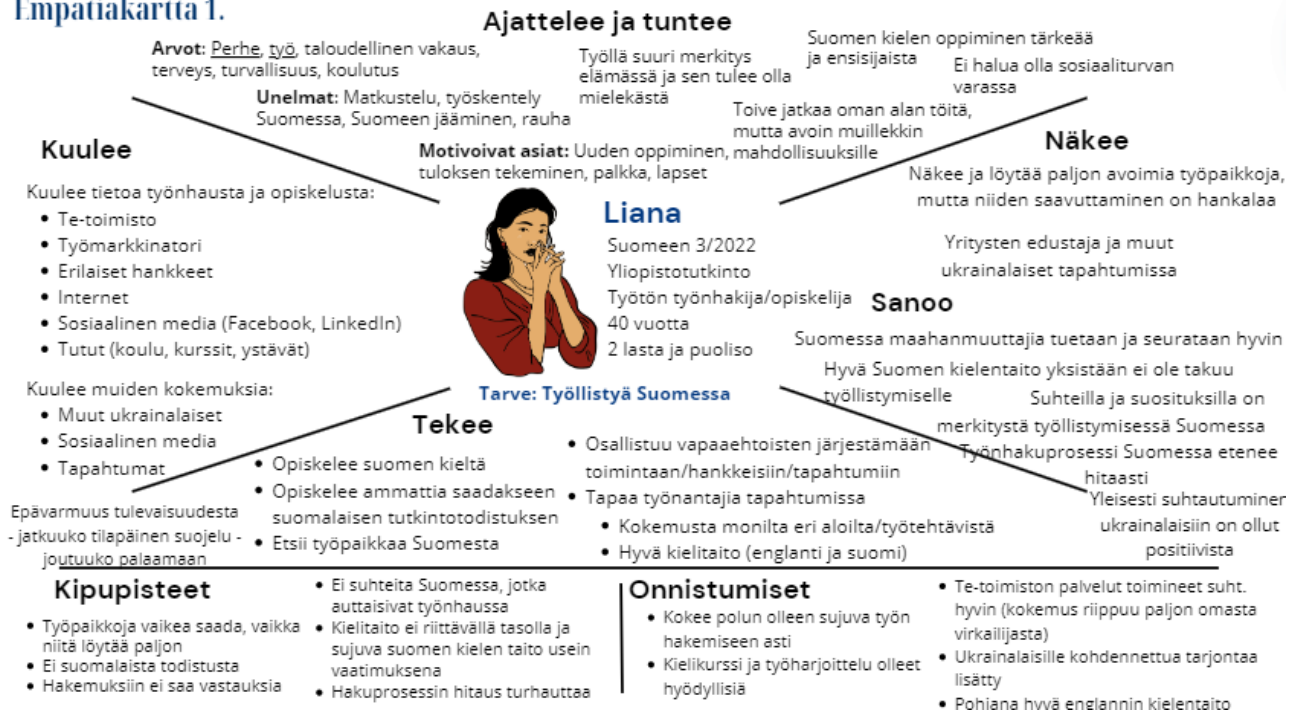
Empatiakartta 1.

Ajattelee ja tuntee

Arvot: Perhe, työ, taloudellinen vakaus, terveys, turvallisuus, koulutus

Unelmat: Matkustelu, työskentely Suomessa, Suomeen jääminen, rauha

Motivoivat asiat: Uuden oppiminen, tuloksen tekeminen, palkka, lapset

Työllä suuri merkitys elämässä ja sen tulee olla mielekästä

Suomen kielen oppiminen tärkeää ja ensisijaista

Ei halua olla sosiaaliturvan varassa

Toive jatkaa oman alan töitä, mutta avoin muillekkin mahdollisuuksille

Kuulee

Kuulee tietoa työnhausta ja opiskelusta:
- Te-toimisto
- Työmarkkinatori
- Erilaiset hankkeet
- Internet
- Sosiaalinen media (Facebook, LinkedIn)
- Tutut (koulu, kurssit, ystävät)

Kuulee muiden kokemuksia:
- Muut ukrainalaiset
- Sosiaalinen media
- Tapahtumat

Liana
Suomeen 3/2022
Yliopistotutkinto
Työtön työnhakija/opiskelija
40 vuotta
2 lasta ja puoliso

Tarve: Työllistyä Suomessa

Näkee

Näkee ja löytää paljon avoimia työpaikkoja, mutta niiden saavuttaminen on hankalaa

Yritysten edustaja ja muut ukrainalaiset tapahtumissa

Sanoo

Suomessa maahanmuuttajia tuetaan ja seurataan hyvin

Hyvä Suomen kielentaito yksistään ei ole takuu työllistymiselle

Suhteilla ja suosituksilla on merkitystä työllistymisessä Suomessa

Työnhakuprosessi Suomessa etenee hitaasti

Yleisesti suhtautuminen ukrainalaisiin on ollut positiivista

Tekee

- Opiskelee suomen kieltä
- Opiskelee ammattia saadakseen suomalaisen tutkintotodistuksen
- Etsii työpaikkaa Suomesta

- Osallistuu vapaaehtoisten järjestämään toimintaan/hankkeisiin/tapahtumiin
- Tapaa työnantajia tapahtumissa
  - Kokemusta monilta eri aloilta/työtehtävistä
  - Hyvä kielitaito (englanti ja suomi)

Epävarmuus tulevaisuudesta - jatkuuko tilapäinen suojelu - joutuuko palaamaan

Kipupisteet

- Työpaikkoja vaikea saada, vaikka niitä löytää paljon
- Ei suomalaista todistusta
- Hakemuksiin ei saa vastauksia

- Ei suhteita Suomessa, jotka auttaisivat työnhaussa
- Kielitaito ei riittävällä tasolla ja sujuva suomen kielen taito usein vaatimuksena
- Hakuprosessin hitaus turhauttaa

Onnistumiset

- Kokee polun olleen sujuva työn hakemiseen asti
- Kielikurssi ja työharjoittelu olleet hyödyllisiä

- Te-toimiston palvelut toimineet suht. hyvin (kokemus riippuu paljon omasta virkailijasta)
- Ukrainalaisille kohdennettua tarjontaa lisätty
- Pohjana hyvä englannin kielentaito